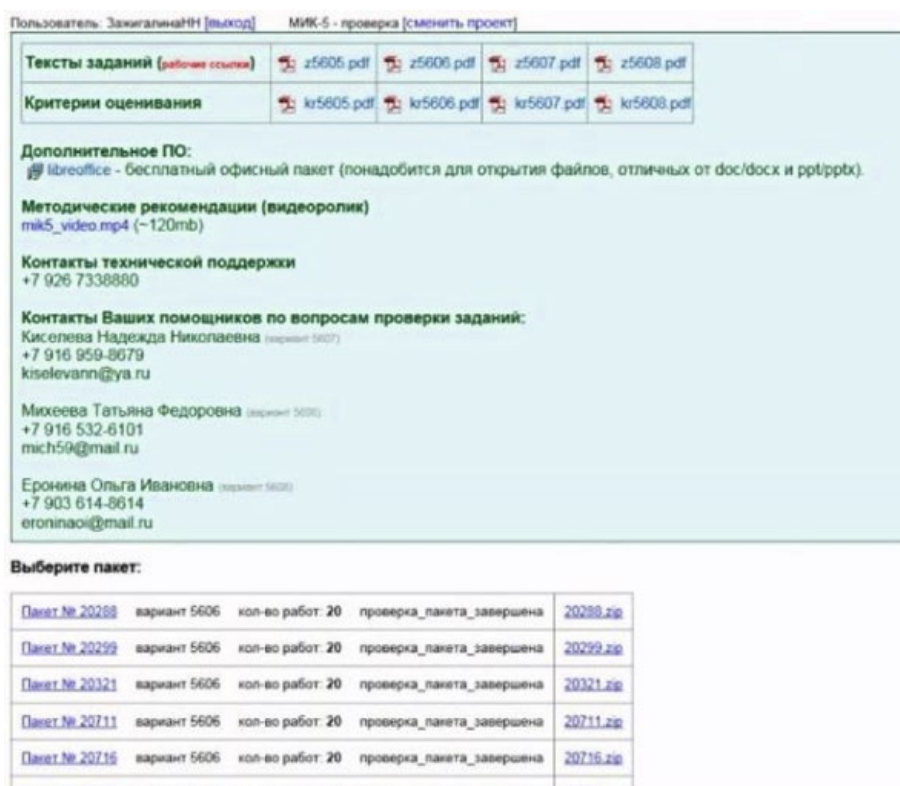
Пользователь: ЗажигалинаНН [выход] МИК-5 - проверка [сменить проект]

| Тексты заданий (рабочие ссылки) | z5605.pdf | z5606.pdf | z5607.pdf | z5608.pdf |
|---|---|---|---|---|
| Критерии оценивания | kr5605.pdf | kr5606.pdf | kr5607.pdf | kr5608.pdf |

Дополнительное ПО:
libreoffice - бесплатный офисный пакет (понадобится для открытия файлов, отличных от doc/docx и ppt/pptx).

Методические рекомендации (видеоролик)
mik5_video.mp4 (~120mb)

Контакты технической поддержки
+7 926 7338880

Контакты Ваших помощников по вопросам проверки заданий:
Киселева Надежда Николаевна (вариант 5607)
+7 916 959-8679
kiselevann@ya.ru

Михеева Татьяна Федоровна (вариант 5606)
+7 916 532-6101
mich59@mail.ru

Еронина Ольга Ивановна (вариант 5608)
+7 903 614-8614
eroninaoi@mail.ru

Выберите пакет:

| Пакет № 20288 | вариант 5606 | кол-во работ: 20 | проверка_пакета_завершена | 20288.zip |
|---|---|---|---|---|
| Пакет № 20299 | вариант 5606 | кол-во работ: 20 | проверка_пакета_завершена | 20299.zip |
| Пакет № 20321 | вариант 5606 | кол-во работ: 20 | проверка_пакета_завершена | 20321.zip |
| Пакет № 20711 | вариант 5606 | кол-во работ: 20 | проверка_пакета_завершена | 20711.zip |
| Пакет № 20716 | вариант 5606 | кол-во работ: 20 | проверка_пакета_завершена | 20716.zip |